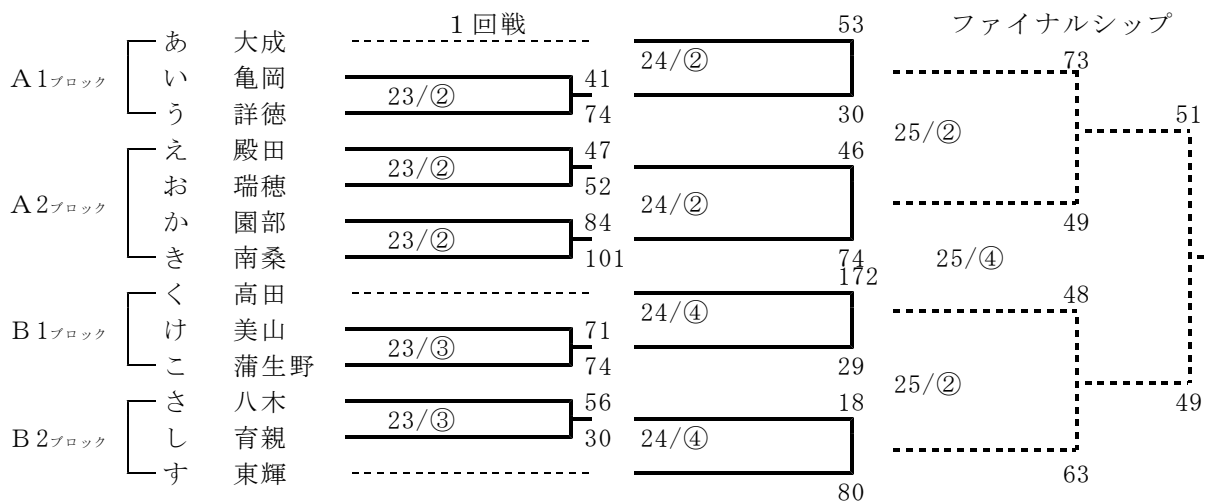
１回戦

ファイナルシップ

Ａ１ブロック
あ　大成
い　亀岡
う　詳徳

Ａ２ブロック
え　殿田
お　瑞穂
か　園部
き　南桑

Ｂ１ブロック
く　高田
け　美山
こ　蒲生野

Ｂ２ブロック
さ　八木
し　育親
す　東輝

23/②
41
74

23/②
47
52

23/②
84
101

23/③
71
74

23/③
56
30

24/②
53
30

24/②
46
74

24/④
172
29

24/④
18
80

25/②
73
49

25/④

25/②
48
63

51
49